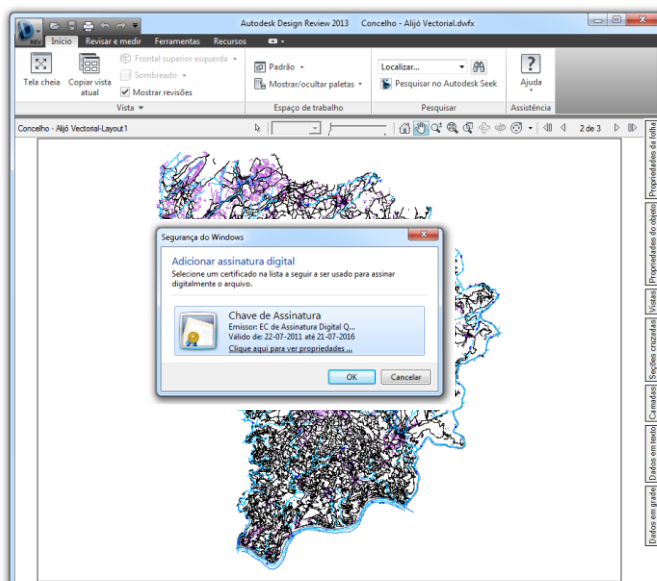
Autodesk Design Review 2013    Concelho - Alijó Vectorial.dwfx

Início  Revisar e medir  Ferramentas  Recursos

Tela cheia  Copiar vista atual  Frontal superior esquerda  Sombreado  Mostrar revisões
Vista

Padrão  Mostrar/ocultar paletas
Espaço de trabalho

Localizar...  Pesquisar no Autodesk Seek
Pesquisar

Ajuda
Assistência

Concelho - Alijó Vectorial-Layout1

2 de 3

Propriedades da folha
Propriedades do objeto
Vistas
Seções cruzadas
Camadas
Dados em texto
Dados em grade

Segurança do Windows

Adicionar assinatura digital
Selecione um certificado na lista a seguir a ser usado para assinar digitalmente o arquivo.

Chave de Assinatura
Emissor: EC de Assinatura Digital Q...
Válido de: 22-07-2011 até 21-07-2016
Clique aqui para ver propriedades ...

OK  Cancelar